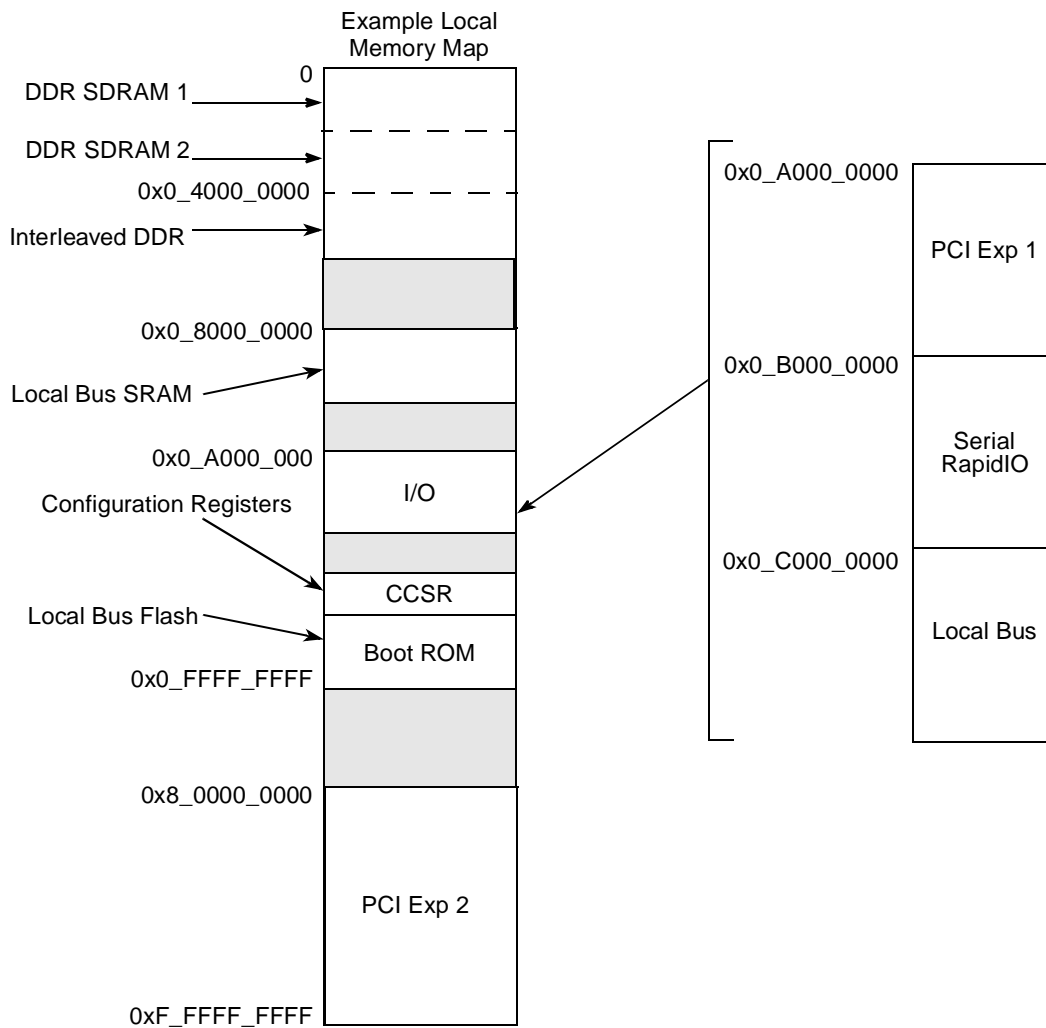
Example Local Memory Map

0

DDR SDRAM 1

DDR SDRAM 2

0x0_4000_0000

Interleaved DDR

0x0_8000_0000

Local Bus SRAM

0x0_A000_000

I/O

Configuration Registers

CCSR

Local Bus Flash

Boot ROM

0x0_FFFF_FFFF

0x8_0000_0000

PCI Exp 2

0xF_FFFF_FFFF

0x0_A000_0000

PCI Exp 1

0x0_B000_0000

Serial RapidIO

0x0_C000_0000

Local Bus